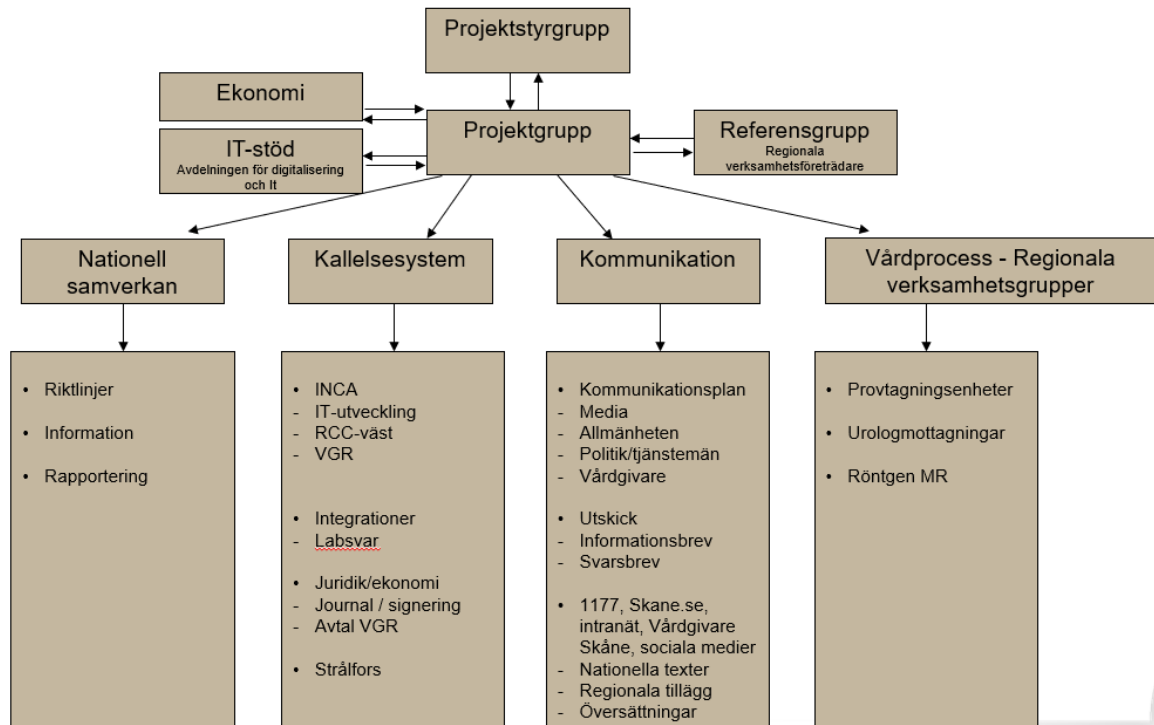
Projektstyrgrupp

Ekonomi

IT-stöd
Avdelningen för digitalisering och It

Projektgrupp

Referensgrupp
Regionala verksamhetsföreträdare

Nationell samverkan

- Riktlinjer
- Information
- Rapportering

Kallelsesystem

- INCA
- IT-utveckling
- RCC-väst
- VGR

- Integrationer
- Labsvar

- Juridik/ekonomi
- Journal / signering
- Avtal VGR

- Strålfors

Kommunikation

- Kommunikationsplan
- Media
- Allmänheten
- Politik/tjänstemän
- Vårdgivare

- Utskick
- Informationsbrev
- Svarsbrev

- 1177, Skane.se, intranät, Vårdgivare Skåne, sociala medier
- Nationella texter
- Regionala tillägg
- Översättningar

Vårdprocess - Regionala verksamhetsgrupper

- Provtagningsenheter
- Urologmottagningar
- Röntgen MR